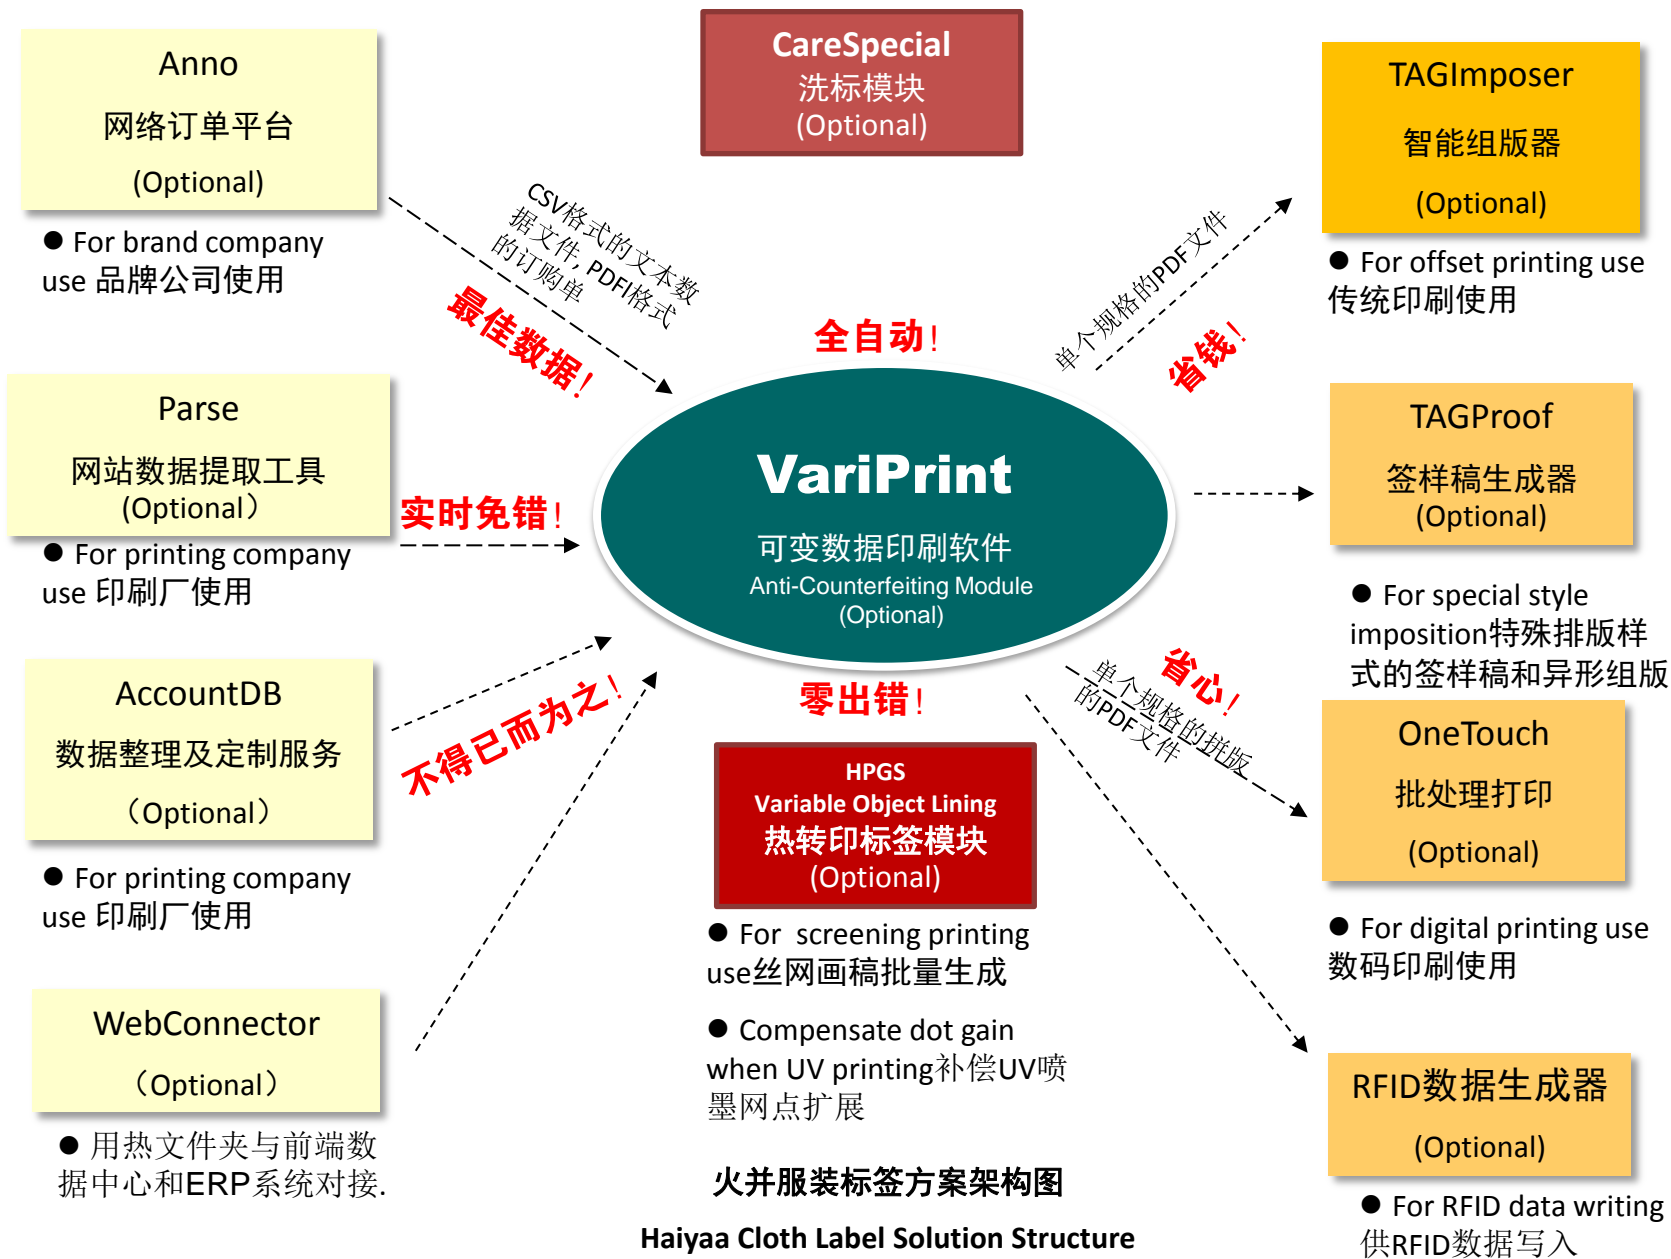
Anno
网络订单平台
(Optional)

● For brand company use 品牌公司使用

CareSpecial
洗标模块
(Optional)

TAGImposer
智能组版器
(Optional)

● For offset printing use 传统印刷使用

CSV格式的文本数据文件，PDF格式的订购单

最佳数据！

全自动！

单个规格的PDF文件

省钱！

Parse
网站数据提取工具
(Optional)

● For printing company use 印刷厂使用

实时免错！

VariPrint
可变数据印刷软件
Anti-Counterfeiting Module
(Optional)

TAGProof
签样稿生成器
(Optional)

● For special style imposition特殊排版样式的签样稿和异形组版

AccountDB
数据整理及定制服务
（Optional）

● For printing company use 印刷厂使用

不得已而为之！

零出错！

省心！

单个规格的拼版的PDF文件

HPGS
Variable Object Lining
热转印标签模块
(Optional)

● For screening printing use丝网画稿批量生成

● Compensate dot gain when UV printing补偿UV喷墨网点扩展

OneTouch
批处理打印
(Optional)

● For digital printing use 数码印刷使用

WebConnector
（Optional）

● 用热文件夹与前端数据中心和ERP系统对接.

RFID数据生成器
(Optional)

● For RFID data writing 供RFID数据写入

火并服装标签方案架构图

Haiyaa Cloth Label Solution Structure